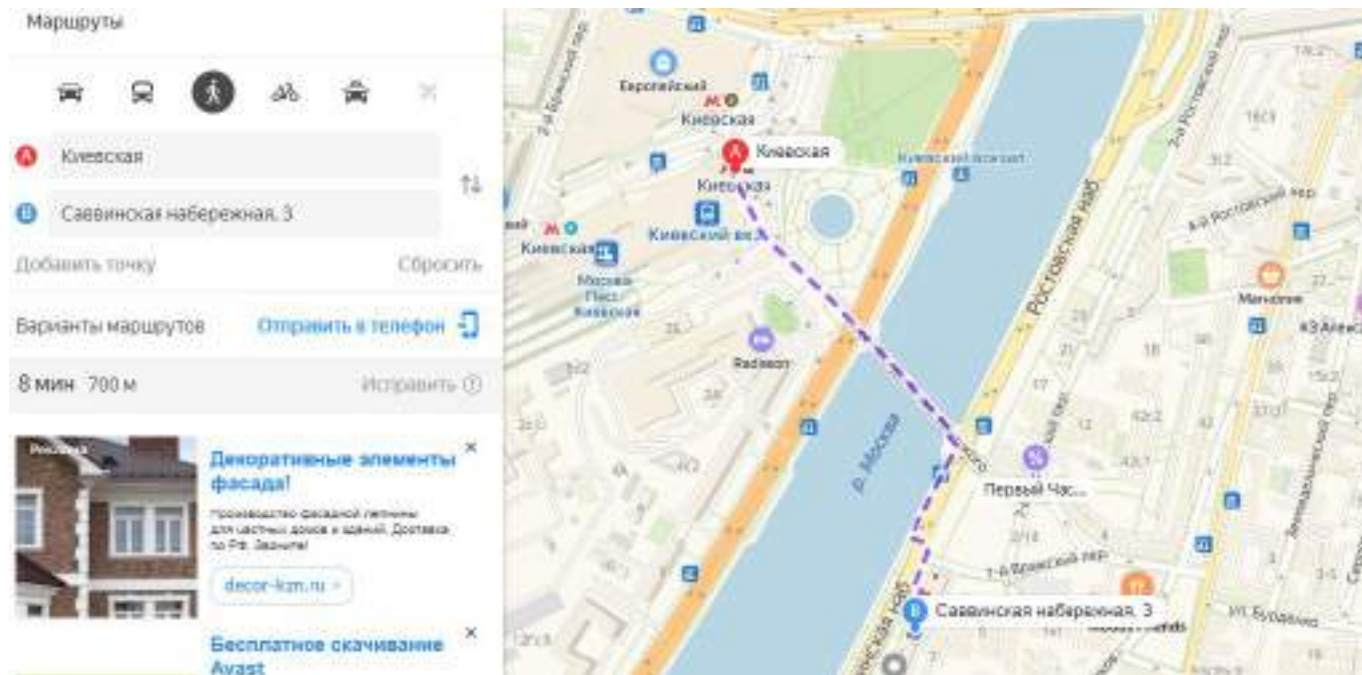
Маршруты

Киевская

Саввинская набережная, 3

Добавить точку

Сбросить

Варианты маршрутов

Отправить в телефон

8 мин 700 м

Исправить

Реклама

Декоративные элементы фасада!

Производство фасадной лепнины для частных домов и зданий. Доставка по РФ. Звоните!

decor-kzn.ru

Бесплатное скачивание Avast

Европейский

Киевская

Киевская

Киевская

Киевский вокзал

Киевская

Киевский вк.

Москва Пасс. Киевская

Radisson

р. Москва

Ростовская наб.

2-й Вражский пер.

Саввинская наб.

Первый Час...

Саввинская набережная, 3

1-й Вражский пер.

4-й Ростовский пер.

Ул. Бурденко

Мачанки

Денежный пер.

2-я Ростовская наб.